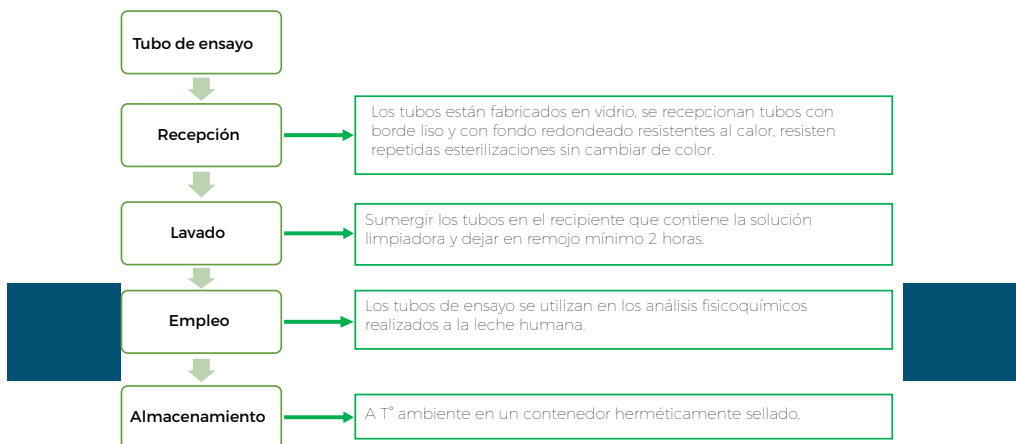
Tubo de ensayo

Recepción

Los tubos están fabricados en vidrio, se recepcionan tubos con borde liso y con fondo redondeado resistentes al calor, resisten repetidas esterilizaciones sin cambiar de color.

Lavado

Sumergir los tubos en el recipiente que contiene la solución limpiadora y dejar en remojo mínimo 2 horas.

Empleo

Los tubos de ensayo se utilizan en los análisis fisicoquímicos realizados a la leche humana.

Almacenamiento

A T° ambiente en un contenedor herméticamente sellado.